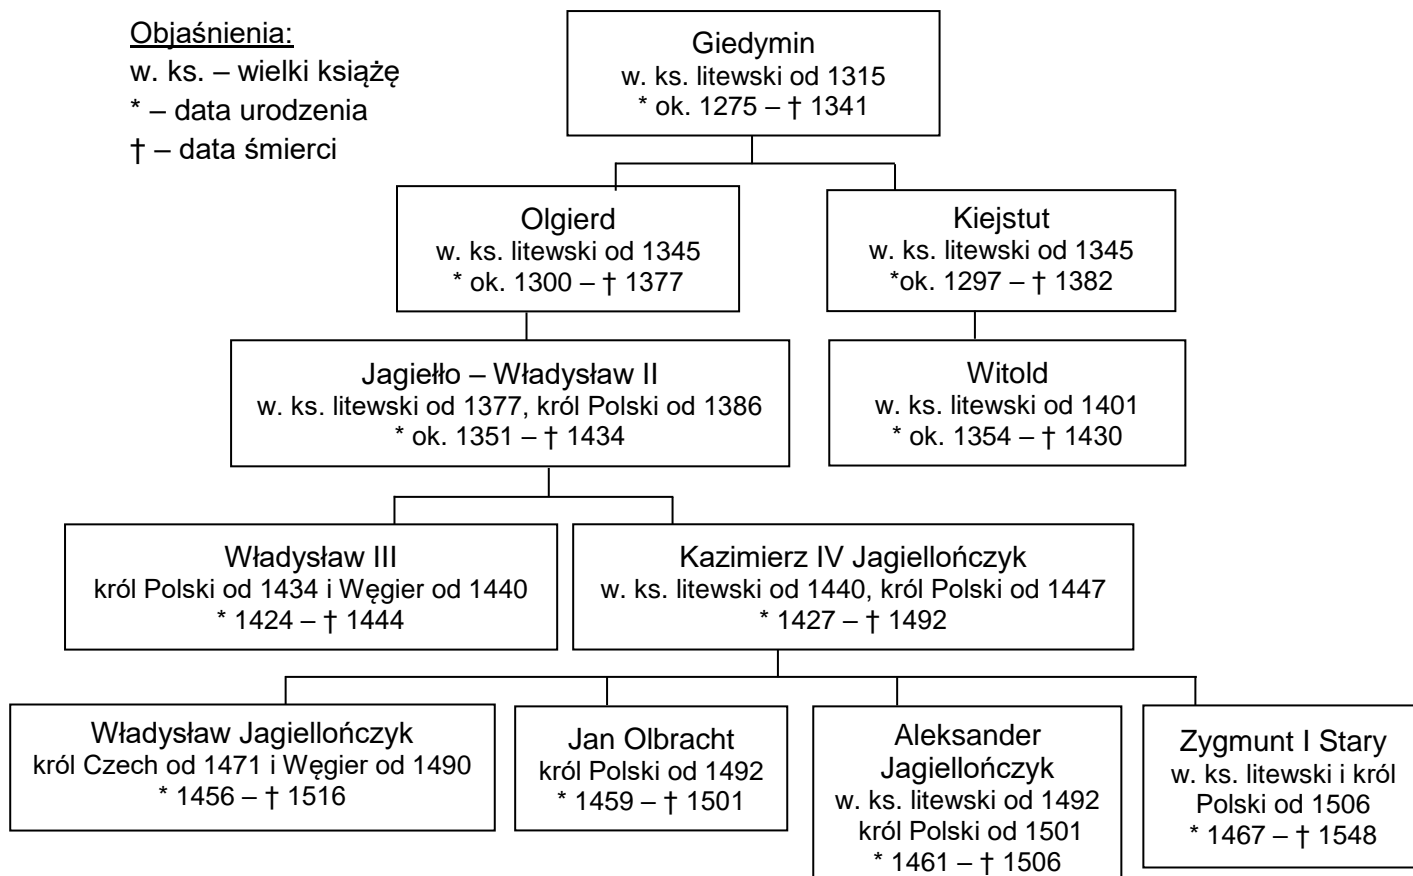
Objaśnienia:
w. ks. – wielki książę
* – data urodzenia
† – data śmierci

Giedymin
w. ks. litewski od 1315
* ok. 1275 – † 1341

Olgierd
w. ks. litewski od 1345
* ok. 1300 – † 1377

Kiejstut
w. ks. litewski od 1345
*ok. 1297 – † 1382

Jagiełło – Władysław II
w. ks. litewski od 1377, król Polski od 1386
* ok. 1351 – † 1434

Witold
w. ks. litewski od 1401
* ok. 1354 – † 1430

Władysław III
król Polski od 1434 i Węgier od 1440
* 1424 – † 1444

Kazimierz IV Jagiellończyk
w. ks. litewski od 1440, król Polski od 1447
* 1427 – † 1492

Władysław Jagiellończyk
król Czech od 1471 i Węgier od 1490
* 1456 – † 1516

Jan Olbracht
król Polski od 1492
* 1459 – † 1501

Aleksander Jagiellończyk
w. ks. litewski od 1492
król Polski od 1501
* 1461 – † 1506

Zygmunt I Stary
w. ks. litewski i król Polski od 1506
* 1467 – † 1548